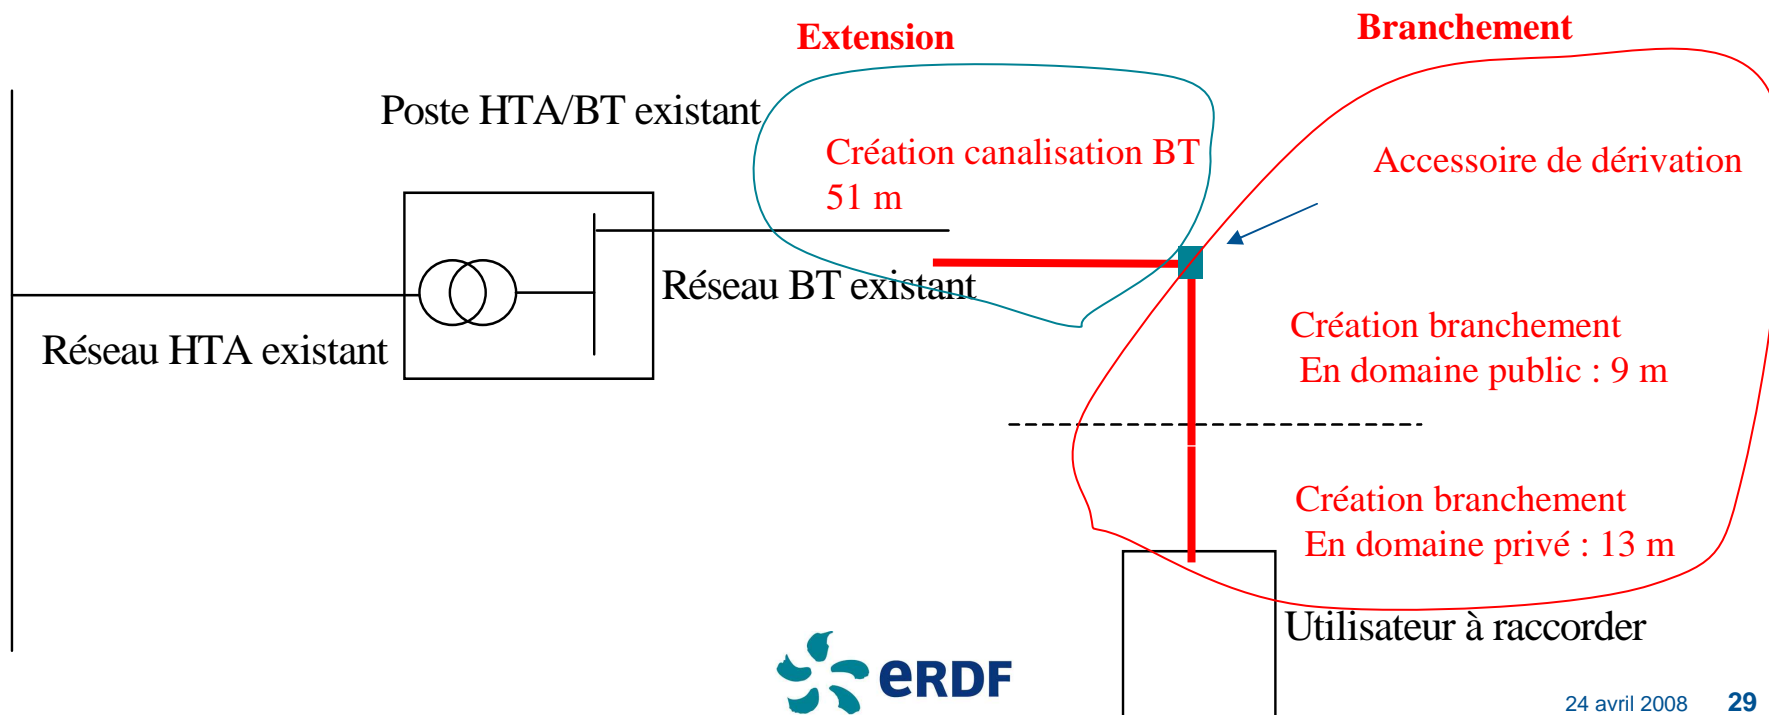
Extension

Branchement

Poste HTA/BT existant

Création canalisation BT
51 m

Accessoire de dérivation

Réseau BT existant

Réseau HTA existant

Création branchement
En domaine public : 9 m

Création branchement
En domaine privé : 13 m

Utilisateur à raccorder

eRDF

24 avril 2008

29